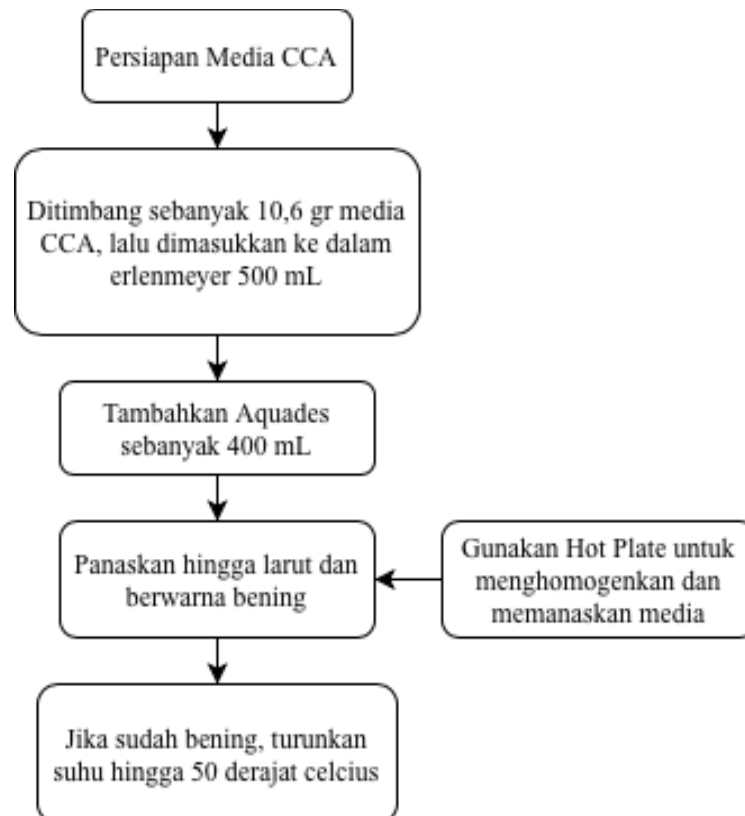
Persiapan Media CCA

Ditimbang sebanyak 10,6 gr media CCA, lalu dimasukkan ke dalam erlenmeyer 500 mL

Tambahkan Aquades sebanyak 400 mL

Panaskan hingga larut dan berwarna bening

Gunakan Hot Plate untuk menghomogenkan dan memanaskan media

Jika sudah bening, turunkan suhu hingga 50 derajat celcius